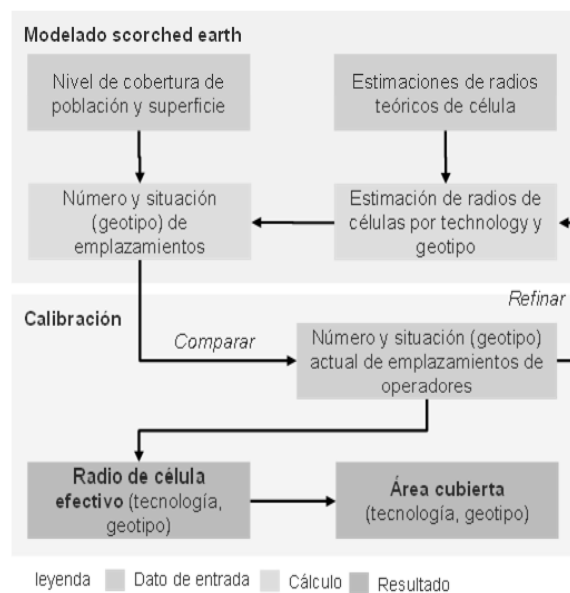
Modelado scorched earth

Nivel de cobertura de población y superficie

Estimaciones de radios teóricos de célula

Número y situación (geotipo) de emplazamientos

Estimación de radios de células por technology y geotipo

Refinar

Calibración

Comparar

Número y situación (geotipo) actual de emplazamientos de operadores

Radio de célula efectivo (tecnología, geotipo)

Área cubierta (tecnología, geotipo)

leyenda Dato de entrada Cálculo Resultado